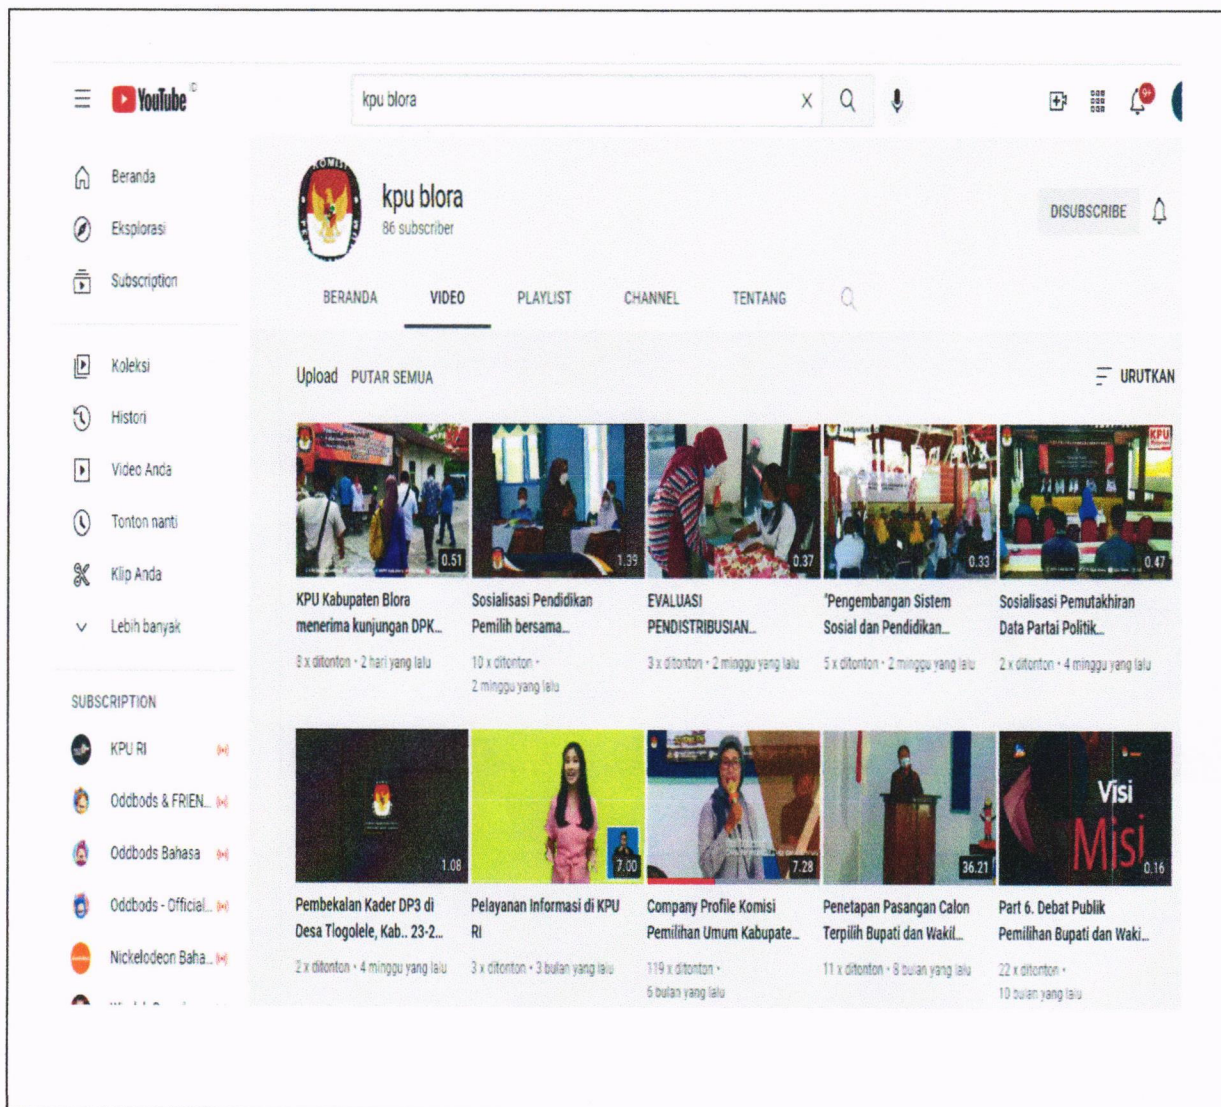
YouTube

kpu blora

Beranda
Eksplorasi
Subscription

Koleksi
Histori
Video Anda
Tonton nanti
Klip Anda
Lebih banyak

SUBSCRIPTION
KPU RI
Oddbods & FRIEN...
Oddbods Bahasa
Oddbods - Official...
Nickelodeon Baha...

kpu blora
86 subscriber

DISUBSCRIBE

BERANDA VIDEO PLAYLIST CHANNEL TENTANG

Upload PUTAR SEMUA

URUTKAN

0.51
KPU Kabupaten Blora menerima kunjungan DPK...
8 x ditonton • 2 hari yang lalu

1.39
Sosialisasi Pendidikan Pemilih bersama...
10 x ditonton • 2 minggu yang lalu

0.37
EVALUASI PENDISTRIBUSIAN...
3 x ditonton • 2 minggu yang lalu

0.33
"Pengembangan Sistem Sosial dan Pendidikan...
5 x ditonton • 2 minggu yang lalu

0.47
Sosialisasi Pemutakhiran Data Partai Politik...
2 x ditonton • 4 minggu yang lalu

1.08
Pembekalan Kader DP3 di Desa Tlogolele, Kab.. 23-2...
2 x ditonton • 4 minggu yang lalu

7.00
Pelayanan Informasi di KPU RI
3 x ditonton • 3 bulan yang lalu

7.28
Company Profile Komisi Pemilihan Umum Kabupate...
119 x ditonton • 6 bulan yang lalu

36.21
Penetapan Pasangan Calon Terpilih Bupati dan Wakil...
11 x ditonton • 8 bulan yang lalu

Visi Misi
0.16
Part 6. Debat Publik Pemilihan Bupati dan Waki...
22 x ditonton • 10 bulan yang lalu